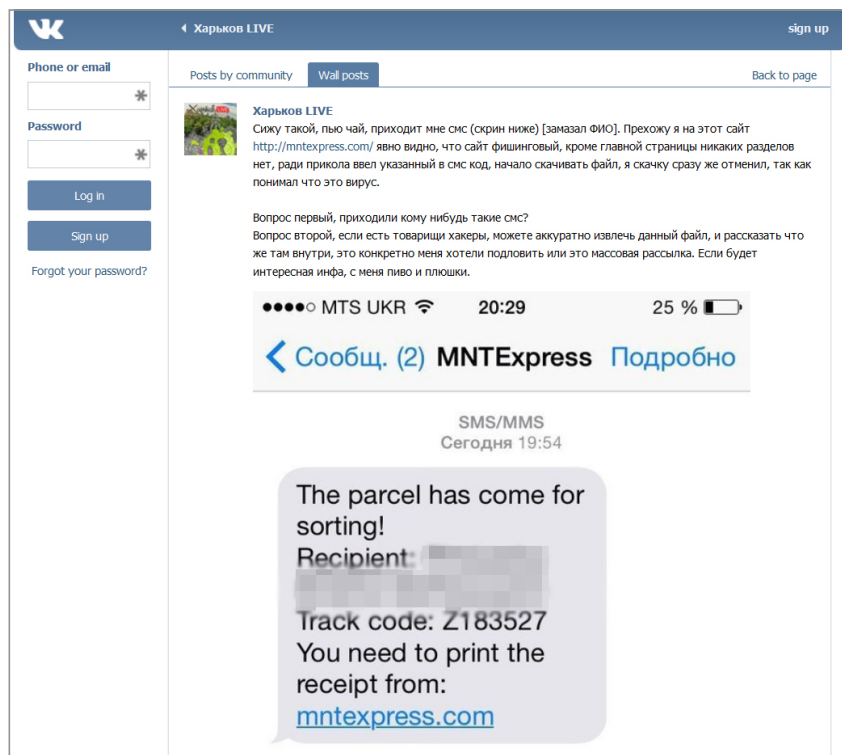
◂ Харьков LIVE

sign up

Phone or email

Password

Log in

Sign up

Forgot your password?

Posts by community

Wall posts

Back to page

Харьков LIVE

Сижу такой, пью чай, приходит мне смс (скрин ниже) [замазал ФИО]. Прехожу я на этот сайт http://mntexpress.com/ явно видно, что сайт фишинговый, кроме главной страницы никаких разделов нет, ради прикола ввел указанный в смс код, начало скачивать файл, я скачку сразу же отменил, так как понимал что это вирус.

Вопрос первый, приходили кому нибудь такие смс?
Вопрос второй, если есть товарищи хакеры, можете аккуратно извлечь данный файл, и рассказать что же там внутри, это конкретно меня хотели подловить или это массовая рассылка. Если будет интересная инфа, с меня пиво и плюшки.

●●●●○ MTS UKR 20:29 25 %

Сообщ. (2) MNTExpress Подробно

SMS/MMS
Сегодня 19:54

The parcel has come for sorting!
Recipient: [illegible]
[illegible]
Track code: Z183527
You need to print the receipt from:
mntexpress.com